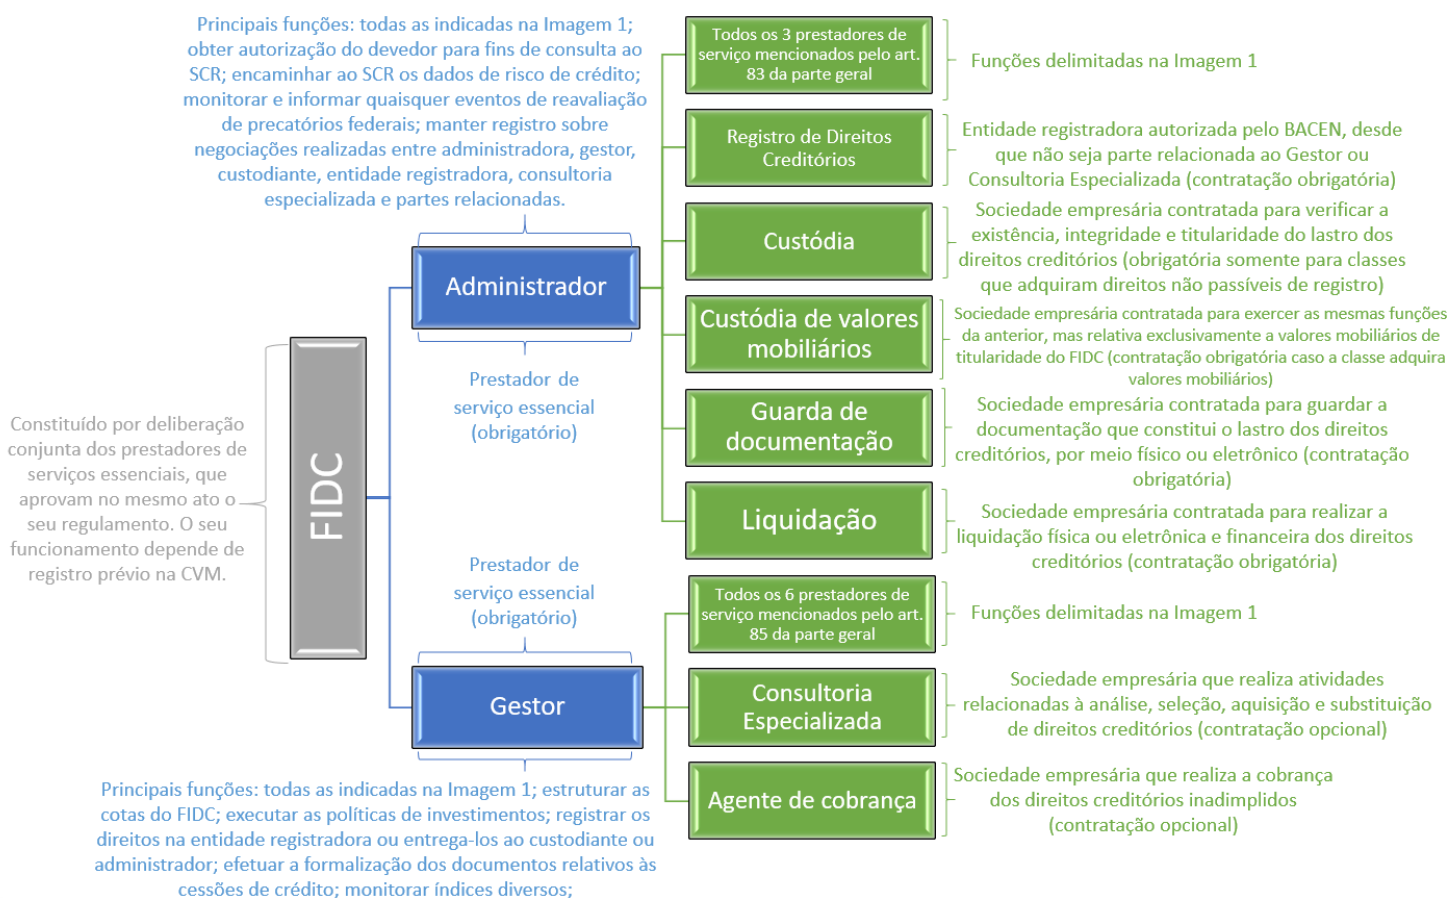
Principais funções: todas as indicadas na Imagem 1; obter autorização do devedor para fins de consulta ao SCR; encaminhar ao SCR os dados de risco de crédito; monitorar e informar quaisquer eventos de reavaliação de precatórios federais; manter registro sobre negociações realizadas entre administradora, gestor, custodiante, entidade registradora, consultoria especializada e partes relacionadas.

Administrador

Prestador de serviço essencial (obrigatório)

Constituído por deliberação conjunta dos prestadores de serviços essenciais, que aprovam no mesmo ato o seu regulamento. O seu funcionamento depende de registro prévio na CVM.

FIDC

Prestador de serviço essencial (obrigatório)

Gestor

Principais funções: todas as indicadas na Imagem 1; estruturar as cotas do FIDC; executar as políticas de investimentos; registrar os direitos na entidade registradora ou entrega-los ao custodiante ou administrador; efetuar a formalização dos documentos relativos às cessões de crédito; monitorar índices diversos;

Todos os 3 prestadores de serviço mencionados pelo art. 83 da parte geral

Funções delimitadas na Imagem 1

Registro de Direitos Creditórios

Entidade registradora autorizada pelo BACEN, desde que não seja parte relacionada ao Gestor ou Consultoria Especializada (contratação obrigatória)

Custódia

Sociedade empresária contratada para verificar a existência, integridade e titularidade do lastro dos direitos creditórios (obrigatória somente para classes que adquiram direitos não passíveis de registro)

Custódia de valores mobiliários

Sociedade empresária contratada para exercer as mesmas funções da anterior, mas relativa exclusivamente a valores mobiliários de titularidade do FIDC (contratação obrigatória caso a classe adquira valores mobiliários)

Guarda de documentação

Sociedade empresária contratada para guardar a documentação que constitui o lastro dos direitos creditórios, por meio físico ou eletrônico (contratação obrigatória)

Liquidação

Sociedade empresária contratada para realizar a liquidação física ou eletrônica e financeira dos direitos creditórios (contratação obrigatória)

Todos os 6 prestadores de serviço mencionados pelo art. 85 da parte geral

Funções delimitadas na Imagem 1

Consultoria Especializada

Sociedade empresária que realiza atividades relacionadas à análise, seleção, aquisição e substituição de direitos creditórios (contratação opcional)

Agente de cobrança

Sociedade empresária que realiza a cobrança dos direitos creditórios inadimplidos (contratação opcional)